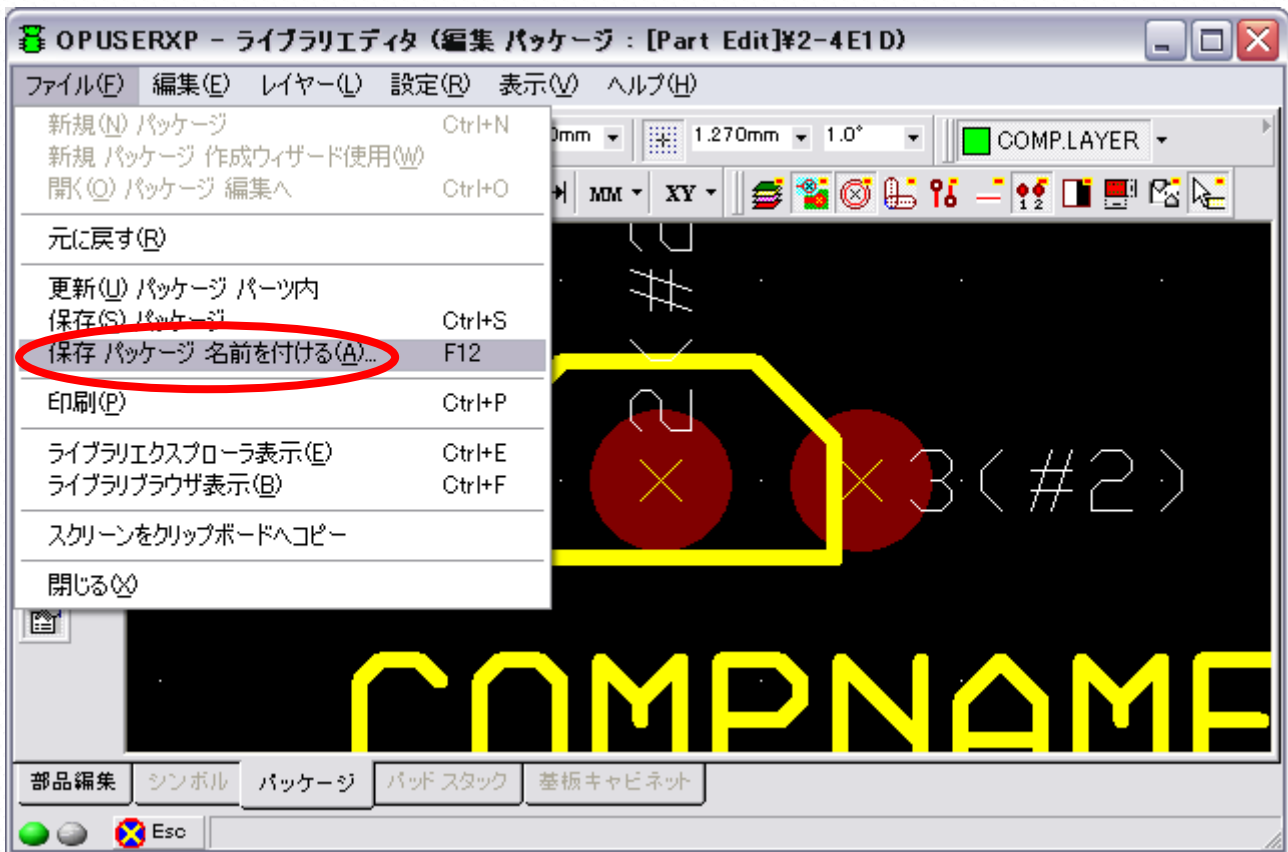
OPUSERXP - ライブラリエディタ (編集 パッケージ : [Part Edit]¥2-4E1D)

ファイル(F) 編集(E) レイヤー(L) 設定(R) 表示(V) ヘルプ(H)

新規(N) パッケージ Ctrl+N
新規 パッケージ 作成ウィザード使用(W)
開く(O) パッケージ 編集へ Ctrl+O

元に戻す(R)

更新(U) パッケージ パーツ内
保存(S) パッケージ Ctrl+S
保存 パッケージ 名前を付ける(A)... F12

印刷(P) Ctrl+P

ライブラリエクスプローラ表示(E) Ctrl+E
ライブラリブラウザ表示(B) Ctrl+F

スクリーンをクリップボードへコピー

閉じる(X)

0mm 1.270mm 1.0° COMP.LAYER

MM XY

1 2

#

3(#2)

COMPNAME

部品編集 シンボル パッケージ パッド スタック 基板キャビネット

Esc